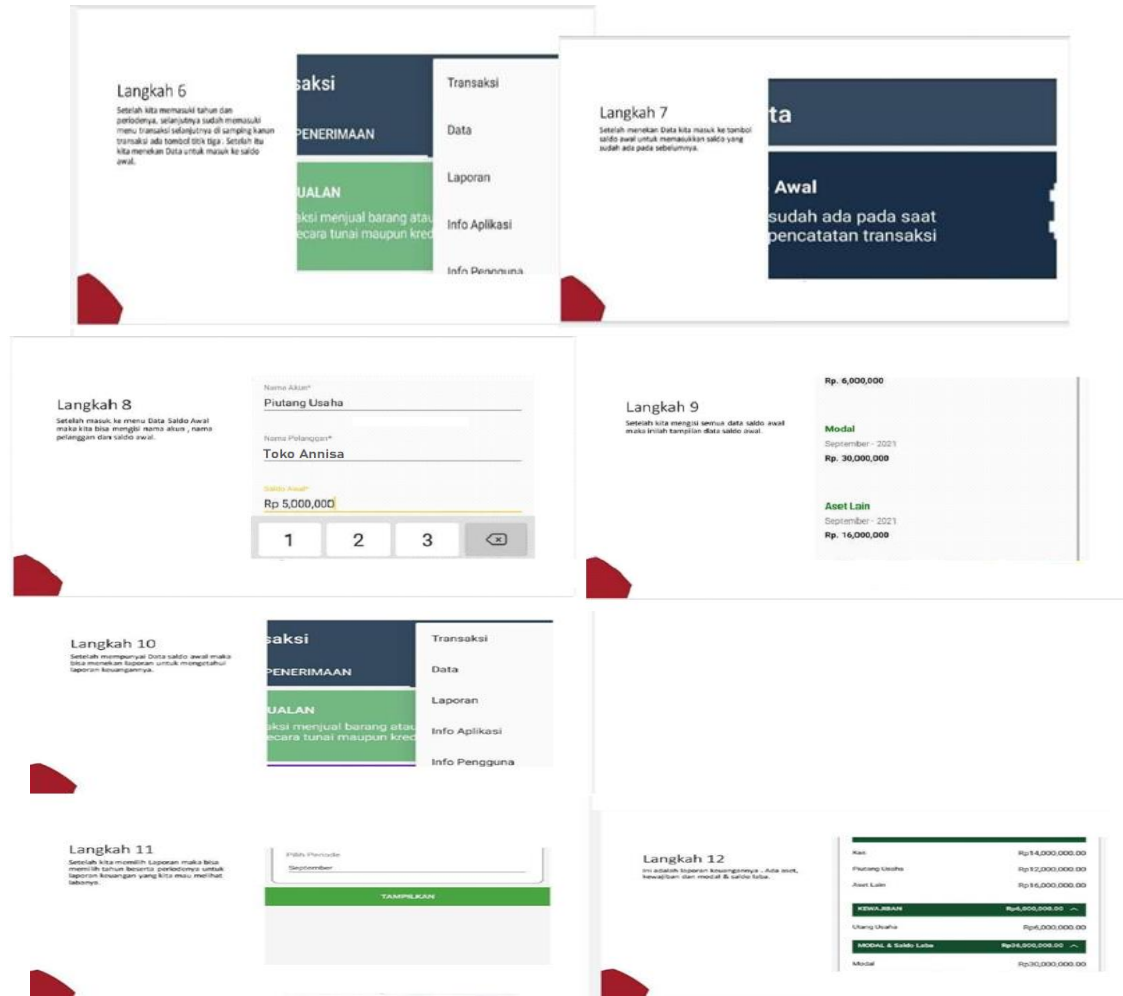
Langkah 6
Setelah kita memasuki tahun dan periodenya, selanjutnya sudah memasuki menu transaksi selanjutnya di samping kanan transaksi ada tombol titik tiga . Setelah itu kita menekan Data untuk masuk ke saldo awal.

saksi
PENERIMAAN
UALAN
ksi menjual barang atau
ecara tunai maupun kred

Transaksi
Data
Laporan
Info Aplikasi
Info Pengguna

Langkah 7
Setelah menekan Data kita masuk ke tombol saldo awal untuk memasukkan saldo yang sudah ada pada sebelumnya.

ta
Awal
sudah ada pada saat
pencatatan transaksi

Langkah 8
Setelah masuk ke menu Data Saldo Awal maka kita bisa mengisi nama akun , nama pelanggan dan saldo awal.

Nama Akun*
Piutang Usaha
Nama Pelanggan*
Toko Annisa
Saldo Awal*
Rp 5,000,000
1 2 3

Langkah 9
Setelah kita mengisi semua data saldo awal maka inilah tampilan data saldo awal.

Rp. 6,000,000
Modal
September - 2021
Rp. 30,000,000
Aset Lain
September - 2021
Rp. 16,000,000

Langkah 10
Setelah mempunyai Data saldo awal maka bisa menekan laporan untuk mengetahui laporan keuangannya.

saksi
PENERIMAAN
UALAN
ksi menjual barang atau
ecara tunai maupun kred

Transaksi
Data
Laporan
Info Aplikasi
Info Pengguna

Langkah 11
Setelah kita memilih Laporan maka bisa memilih tahun beserta periodenya untuk laporan keuangan yang kita mau melihat labanya.

Pilih Periode
September
TAMPILKAN

Langkah 12
Ini adalah laporan keuangannya . Ada aset, kewajiban dan modal & saldo laba.

| Kas | Rp14,000,000.00 |
|---|---|
| Piutang Usaha | Rp12,000,000.00 |
| Aset Lain | Rp16,000,000.00 |
| KEWAJIBAN | Rp6,000,000.00 |
| Utang Usaha | Rp6,000,000.00 |
| MODAL & Saldo Laba | Rp36,000,000.00 |
| Modal | Rp30,000,000.00 |